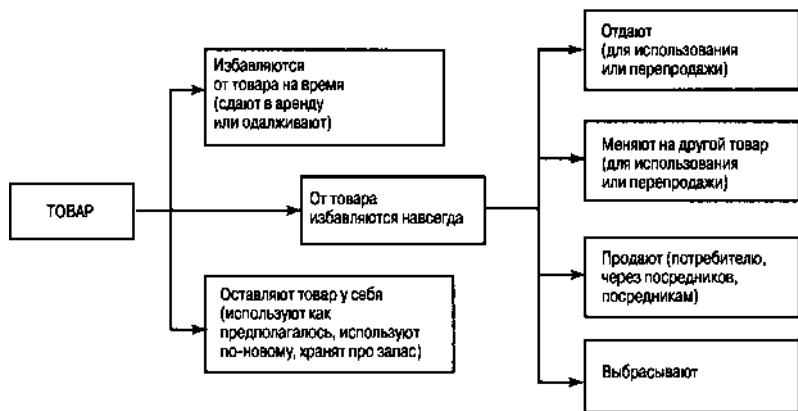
ТОВАР

Избавляются от товара на время (сдают в аренду или одалживают)

От товара избавляются навсегда

Оставляют товар у себя (используют как предполагалось, используют по-новому, хранят про запас)

Отдают (для использования или перепродажи)

Меняют на другой товар (для использования или перепродажи)

Продают (потребителю, через посредников, посредникам)

Выбрасывают